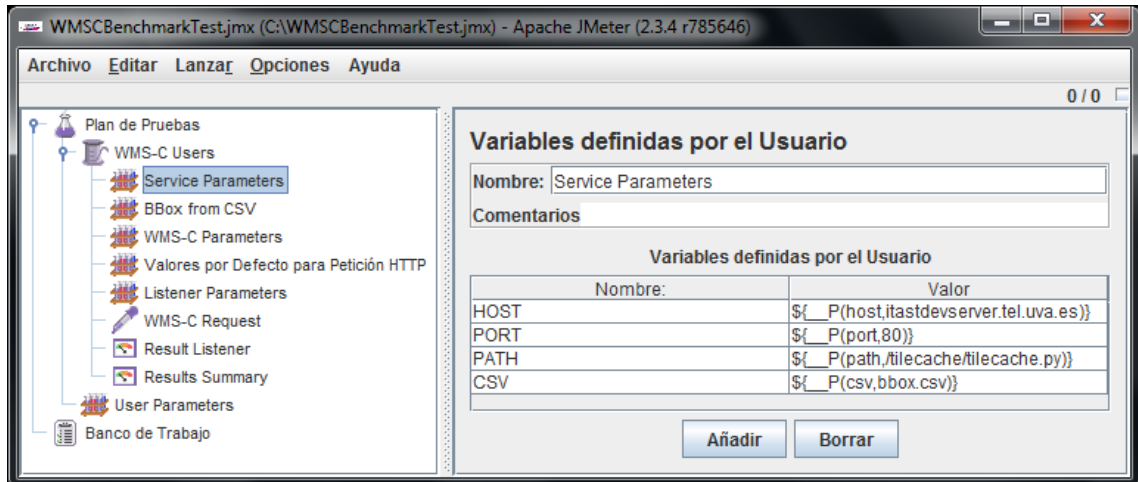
WMSCBenchmarkTest.jmx (C:\WMSCBenchmarkTest.jmx) - Apache JMeter (2.3.4 r785646)

Archivo Editar Lanzar Opciones Ayuda

0 / 0

Plan de Pruebas
WMS-C Users
Service Parameters
BBox from CSV
WMS-C Parameters
Valores por Defecto para Petición HTTP
Listener Parameters
WMS-C Request
Result Listener
Results Summary
User Parameters
Banco de Trabajo

Variables definidas por el Usuario

Nombre: Service Parameters

Comentarios

Variables definidas por el Usuario

| Nombre: | Valor |
|---|---|
| HOST | ${__P(host,itastdevserver.tel.uva.es)} |
| PORT | ${__P(port,80)} |
| PATH | ${__P(path,/tilecache/tilecache.py)} |
| CSV | ${__P(csv,bbox.csv)} |

Añadir Borrar